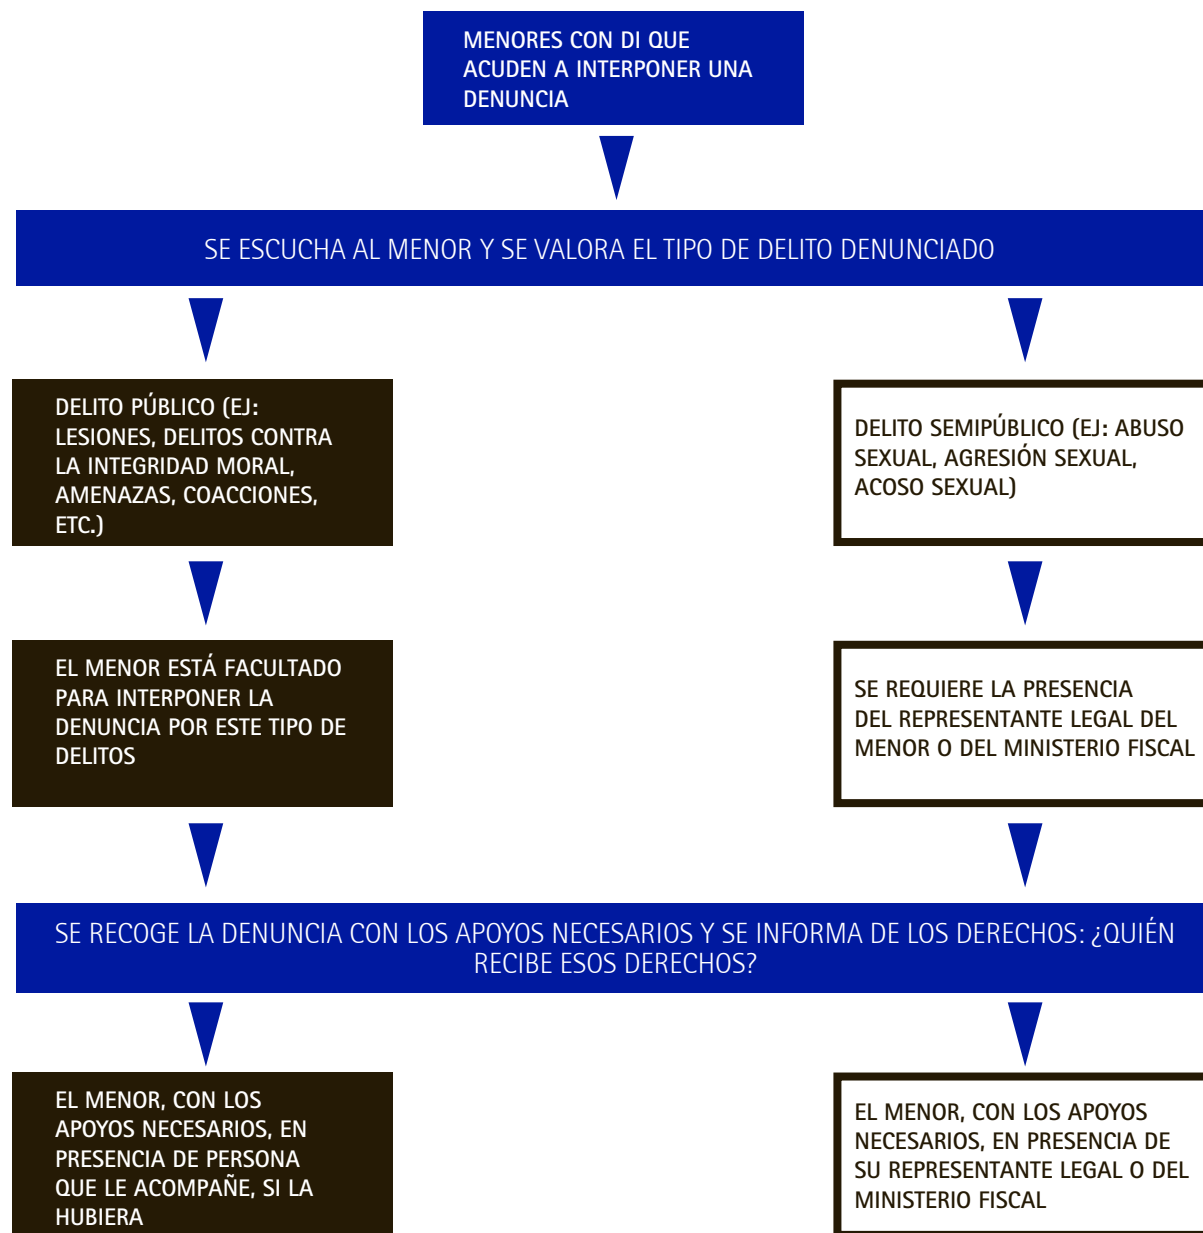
MENORES CON DI QUE ACUDEN A INTERPONER UNA DENUNCIA

SE ESCUCHA AL MENOR Y SE VALORA EL TIPO DE DELITO DENUNCIADO

DELITO PÚBLICO (EJ: LESIONES, DELITOS CONTRA LA INTEGRIDAD MORAL, AMENAZAS, COACCIONES, ETC.)

DELITO SEMIPÚBLICO (EJ: ABUSO SEXUAL, AGRESIÓN SEXUAL, ACOSO SEXUAL)

EL MENOR ESTÁ FACULTADO PARA INTERPONER LA DENUNCIA POR ESTE TIPO DE DELITOS

SE REQUIERE LA PRESENCIA DEL REPRESENTANTE LEGAL DEL MENOR O DEL MINISTERIO FISCAL

SE RECOGE LA DENUNCIA CON LOS APOYOS NECESARIOS Y SE INFORMA DE LOS DERECHOS: ¿QUIÉN RECIBE ESOS DERECHOS?

EL MENOR, CON LOS APOYOS NECESARIOS, EN PRESENCIA DE PERSONA QUE LE ACOMPAÑE, SI LA HUBIERA

EL MENOR, CON LOS APOYOS NECESARIOS, EN PRESENCIA DE SU REPRESENTANTE LEGAL O DEL MINISTERIO FISCAL